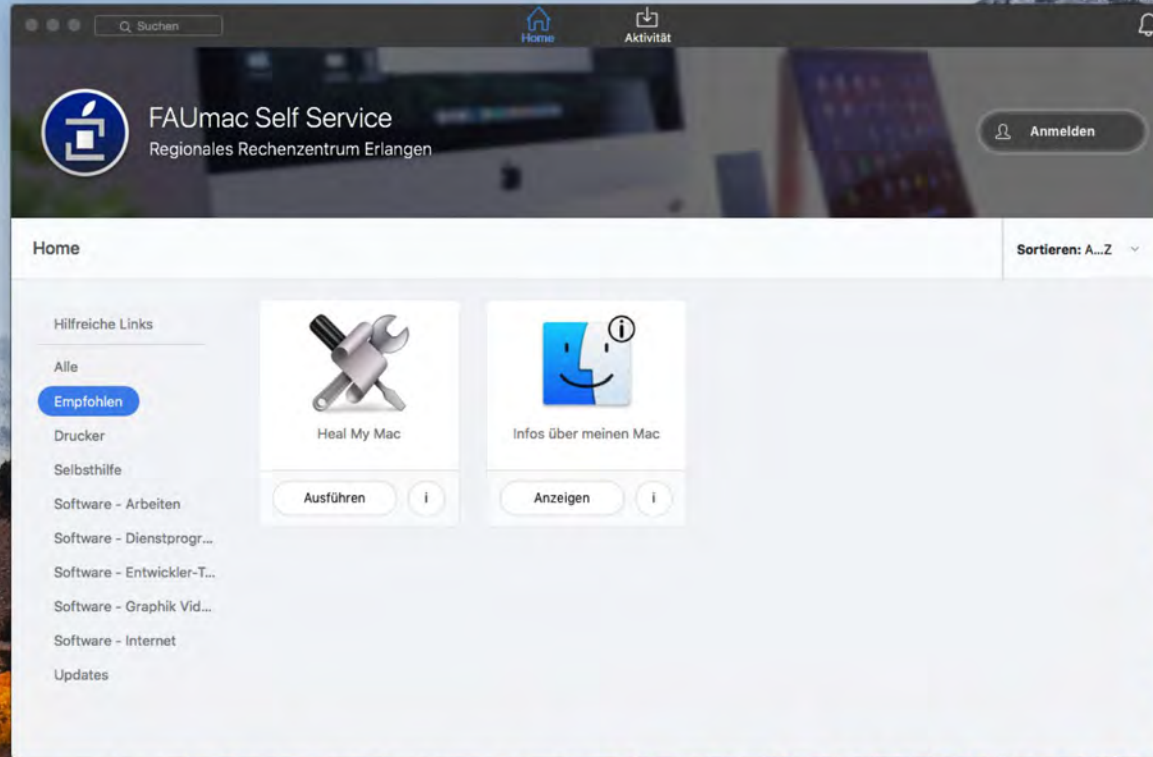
Suchen

Home

Aktivität

FAUmac Self Service
Regionales Rechenzentrum Erlangen

Anmelden

Home

Sortieren: A...Z

Hilfreiche Links
Alle
Empfohlen
Drucker
Selbsthilfe
Software - Arbeiten
Software - Dienstprogr...
Software - Entwickler-T...
Software - Graphik Vid...
Software - Internet
Updates

Heal My Mac
Ausführen
i

Infos über meinen Mac
Anzeigen
i